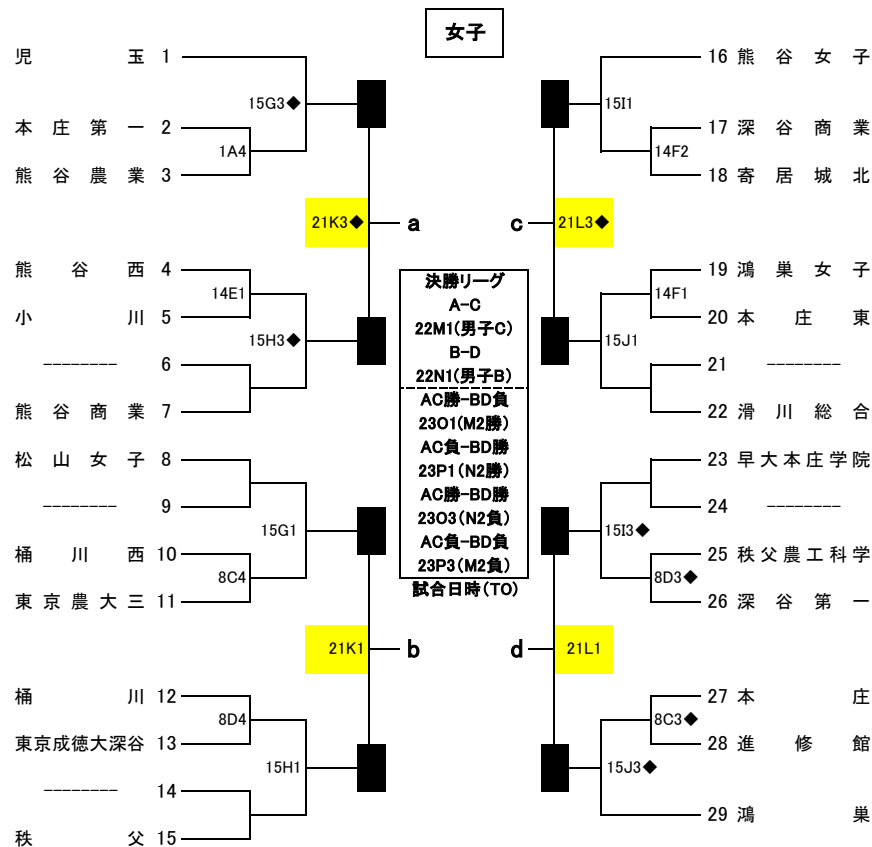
女子

児玉 1
本庄第一 2
熊谷農業 3
熊谷西 4
小川 5
-------- 6
熊谷商業 7
松山女子 8
-------- 9
桶川西 10
東京農大三 11
桶川 12
東京成徳大深谷 13
-------- 14
秩父 15

15G3◆
1A4
21K3◆
a
14E1
15H3◆
15G1
8C4
21K1
b
8D4
15H1

決勝リーグ
A-C
22M1(男子C)
B-D
22N1(男子B)
AC勝-BD負
23O1(M2勝)
AC負-BD勝
23P1(N2勝)
AC勝-BD勝
23O3(N2負)
AC負-BD負
23P3(M2負)
試合日時(TO)

15I1
14F2
c
21L3◆
14F1
15J1
15I3◆
8D3◆
d
21L1
8C3◆
15J3◆

16 熊谷女子
17 深谷商業
18 寄居城北
19 鴻巣女子
20 本庄東
21 --------
22 滑川総合
23 早大本庄学院
24 --------
25 秩父農工科学
26 深谷第一
27 本庄
28 進修館
29 鴻巣